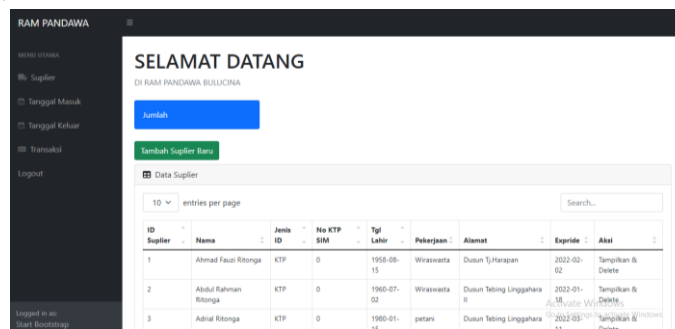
RAM PANDAWA ≡

MENU UTAMA
Suplier
Tanggal Masuk
Tanggal Keluar
Transaksi
Logout

Logged in as:
Start Bootstrap

SELAMAT DATANG
DI RAM PANDAWA BULUCINA

Jumlah

Tambah Suplier Baru

Data Suplier

10 entries per page

Search...

| ID Suplier | Nama | Jenis ID | No KTP SIM | Tgl Lahir | Pekerjaan | Alamat | Expride | Aksi |
|---|---|---|---|---|---|---|---|---|
| 1 | Ahmad Fauzi Ritonga | KTP | 0 | 1958-08-15 | Wiraswasta | Dusun Tj.Harapan | 2022-02-02 | Tampilkan & Delete |
| 2 | Abdul Rahman Ritonga | KTP | 0 | 1960-07-02 | Wiraswasta | Dusun Tebing Linggahara II | 2022-01-18 | Tampilkan & Delete |
| 3 | Adrial Ritonga | KTP | 0 | 1980-01-15 | petani | Dusun Tebing Linggahara | 2022-03-11 | Tampilkan & Delete |

Activate Windows
Go to Settings to activate Windows.